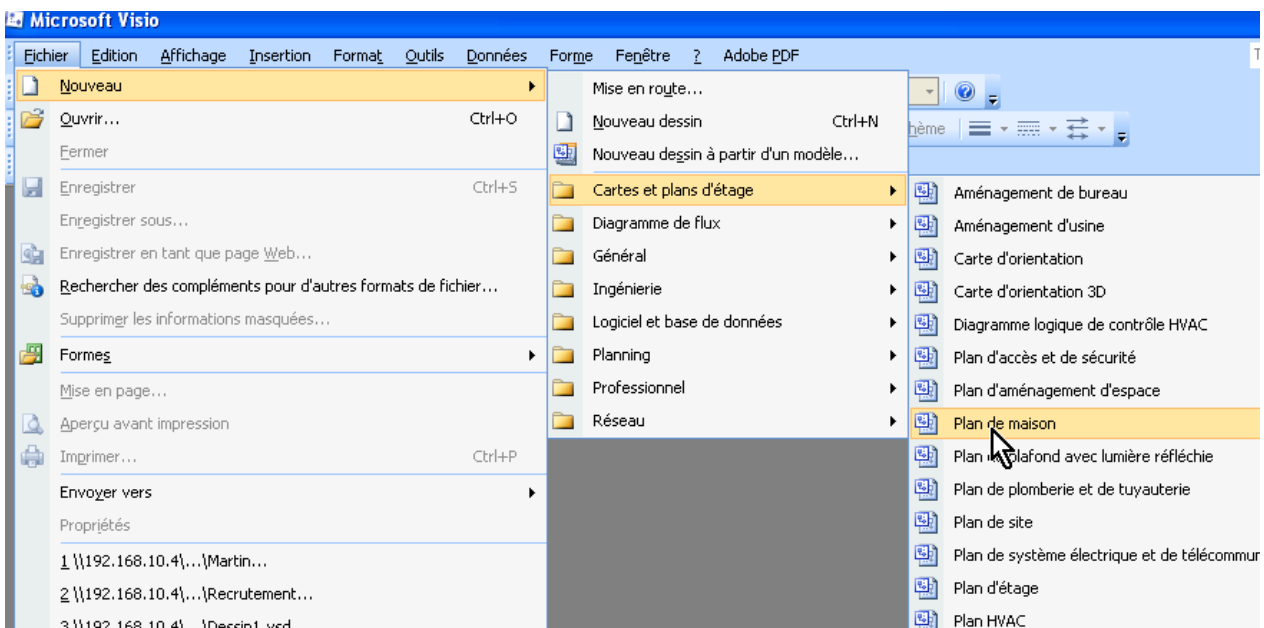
Microsoft Visio

Fichier Edition Affichage Insertion Format Outils Données Forme Fenêtre ? Adobe PDF

Nouveau
Ouvrir... Ctrl+O
Fermer
Enregistrer Ctrl+S
Enregistrer sous...
Enregistrer en tant que page Web...
Rechercher des compléments pour d'autres formats de fichier...
Supprimer les informations masquées...
Formes
Mise en page...
Aperçu avant impression
Imprimer... Ctrl+P
Envoyer vers
Propriétés
1 \\192.168.10.4\...\Martin...
2 \\192.168.10.4\...\Recrutement...
3 \\192.168.10.4\...\Dessin1.vsd

Mise en route...
Nouveau dessin Ctrl+N
Nouveau dessin à partir d'un modèle...
Cartes et plans d'étage
Diagramme de flux
Général
Ingénierie
Logiciel et base de données
Planning
Professionnel
Réseau

hème

Aménagement de bureau
Aménagement d'usine
Carte d'orientation
Carte d'orientation 3D
Diagramme logique de contrôle HVAC
Plan d'accès et de sécurité
Plan d'aménagement d'espace
Plan de maison
Plan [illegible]plafond avec lumière réfléchie
Plan de plomberie et de tuyauterie
Plan de site
Plan de système électrique et de télécommun
Plan d'étage
Plan HVAC